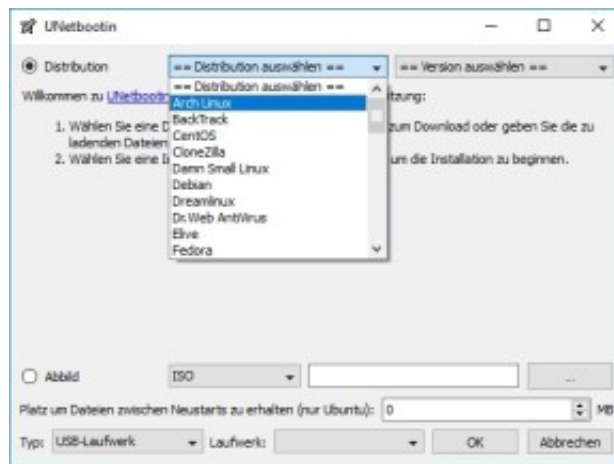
UNetbootin

Distribution
== Distribution auswählen ==
== Version auswählen ==

Willkommen zu UNetbootin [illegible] ützung:

1. Wählen Sie eine D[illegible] zum Download oder geben Sie die zu ladenden Dateien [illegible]
2. Wählen Sie eine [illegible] um die Installation zu beginnen.

== Distribution auswählen ==
Arch Linux
BackTrack
CentOS
CloneZilla
Damn Small Linux
Debian
Dreamlinux
Dr.Web AntiVirus
Elive
Fedora

Abbild
ISO
...

Platz um Dateien zwischen Neustarts zu erhalten (nur Ubuntu): 0 MB

Typ: USB-Laufwerk
Laufwerk:
OK
Abbrechen